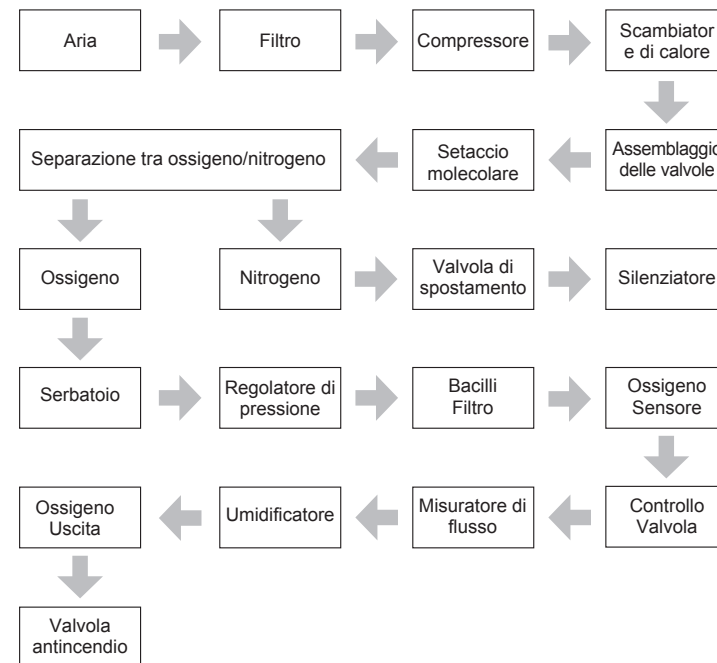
Aria

Filtro

Compressore

Scambiator e di calore

Separazione tra ossigeno/nitrogeno

Setaccio molecolare

Assemblaggio delle valvole

Ossigeno

Nitrogeno

Valvola di spostamento

Silenziatore

Serbatoio

Regolatore di pressione

Bacilli Filtro

Ossigeno Sensore

Ossigeno Uscita

Umidificatore

Misuratore di flusso

Controllo Valvola

Valvola antincendio